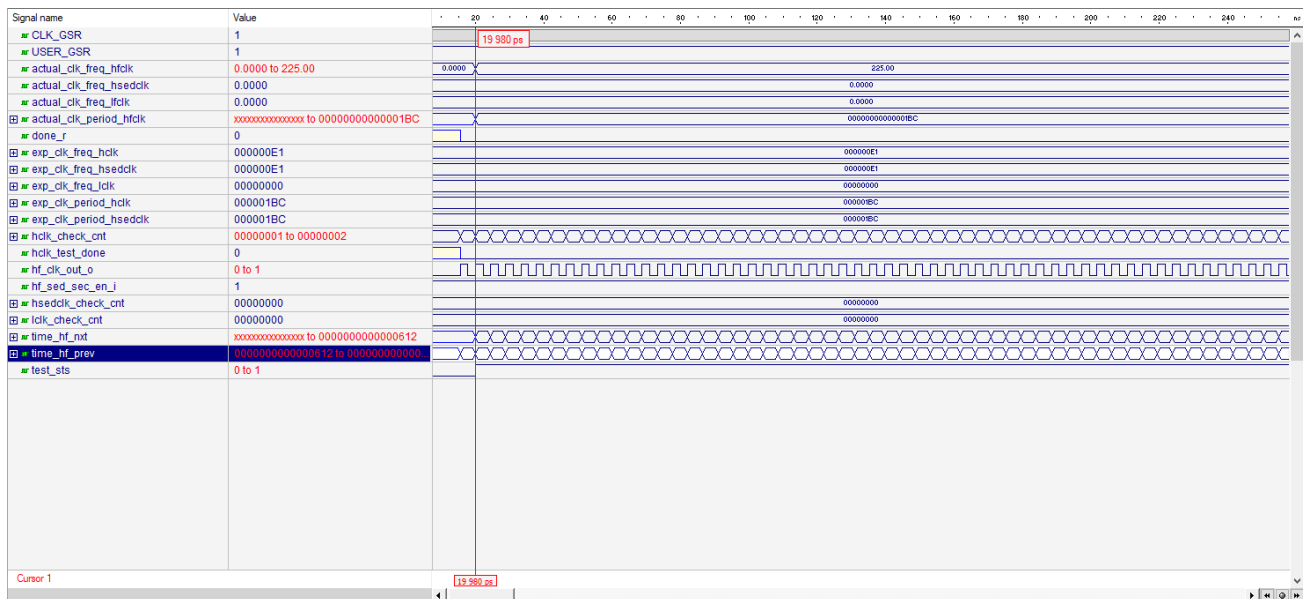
| Signal name | Value |
|---|---|
| CLK_GSR | 1 |
| USER_GSR | 1 |
| actual_clk_freq_hfclk | 0.0000 to 225.00 |
| actual_clk_freq_hsedclk | 0.0000 |
| actual_clk_freq_lfclk | 0.0000 |
| actual_clk_period_hfclk | xxxxxxxxxxxxxxxx to 00000000000001BC |
| done_r | 0 |
| exp_clk_freq_hclk | 000000E1 |
| exp_clk_freq_hsedclk | 000000E1 |
| exp_clk_freq_lclk | 00000000 |
| exp_clk_period_hclk | 000001BC |
| exp_clk_period_hsedclk | 000001BC |
| hclk_check_cnt | 00000001 to 00000002 |
| hclk_test_done | 0 |
| hf_clk_out_o | 0 to 1 |
| hf_sed_sec_en_i | 1 |
| hsedclk_check_cnt | 00000000 |
| lclk_check_cnt | 00000000 |
| time_hf_nxt | xxxxxxxxxxxxxxxx to 0000000000000612 |
| time_hf_prev | 0000000000000612 to 000000000000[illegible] |
| test_sts | 0 to 1 |

20 40 60 80 100 120 140 160 180 200 220 240 ns

19 980 ps

0.0000
225.00
0.0000
0.0000
00000000000001BC
000000E1
000000E1
00000000
000001BC
000001BC
00000000
00000000

Cursor 1

19 980 ps